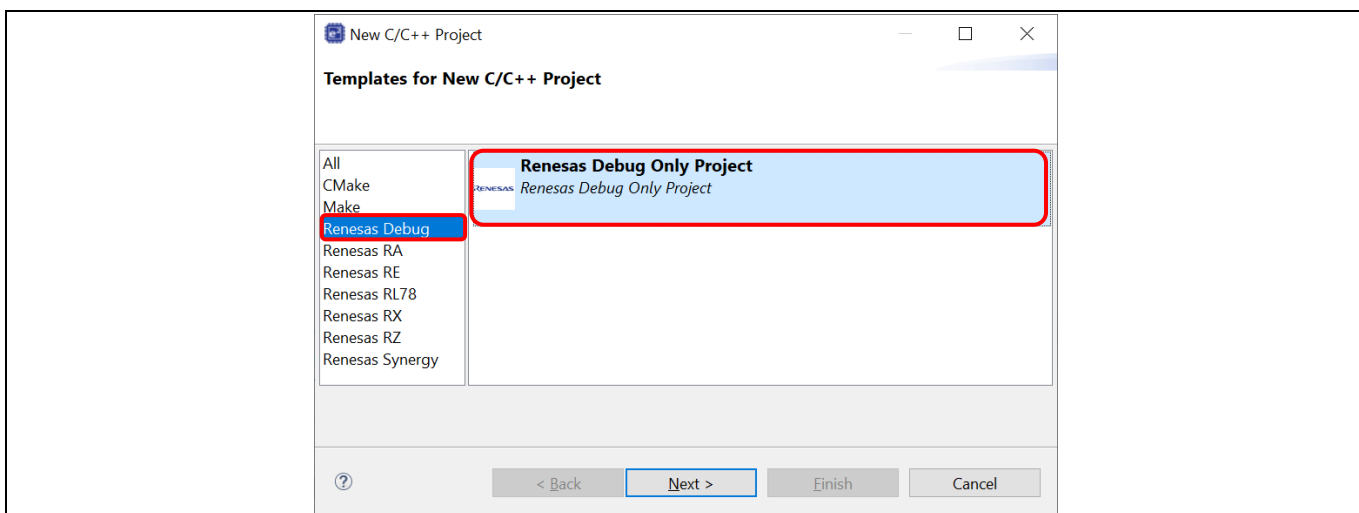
New C/C++ Project

Templates for New C/C++ Project

All
CMake
Make
Renesas Debug
Renesas RA
Renesas RE
Renesas RL78
Renesas RX
Renesas RZ
Renesas Synergy

RENESAS
Renesas Debug Only Project
Renesas Debug Only Project

?

< Back
Next >
Finish
Cancel